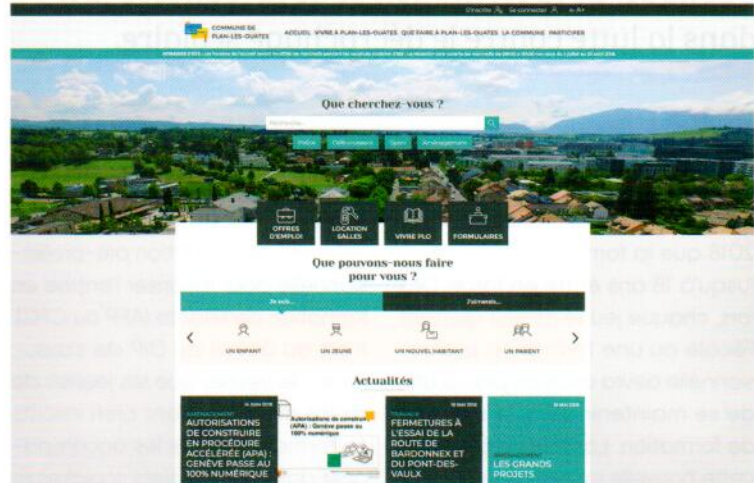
S'inscrire Se connecter A- A+

COMMUNE DE PLAN-LES-OUATES

ACCUEIL VIVRE À PLAN-LES-OUATES QUE FAIRE À PLAN-LES-OUATES LA COMMUNE PARTICIPER

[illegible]

Que cherchez-vous ?

Recherche...

Police Déchetteries Sport Aménagement

OFFRES D'EMPLOI

LOCATION SALLES

VIVRE PLO

FORMULAIRES

Que pouvons-nous faire pour vous ?

Je suis...

J'aimerais...

UN ENFANT

UN JEUNE

UN NOUVEL HABITANT

UN PARENT

Actualités

14 Juin 2018
AMÉNAGEMENT
AUTORISATIONS DE CONSTRUIRE EN PROCÉDURE ACCÉLÉRÉE (APA) : GENÈVE PASSE AU 100% NUMÉRIQUE

Autorisations de construire (APA) : Genève passe au 100% numérique

18 Mai 2018
TRAVAUX
FERMETURES À L'ESSAI DE LA ROUTE DE BARDONNEX ET DU PONT-DES-VAULX

24 Mai 2018
AMÉNAGEMENT
LES GRANDS PROJETS